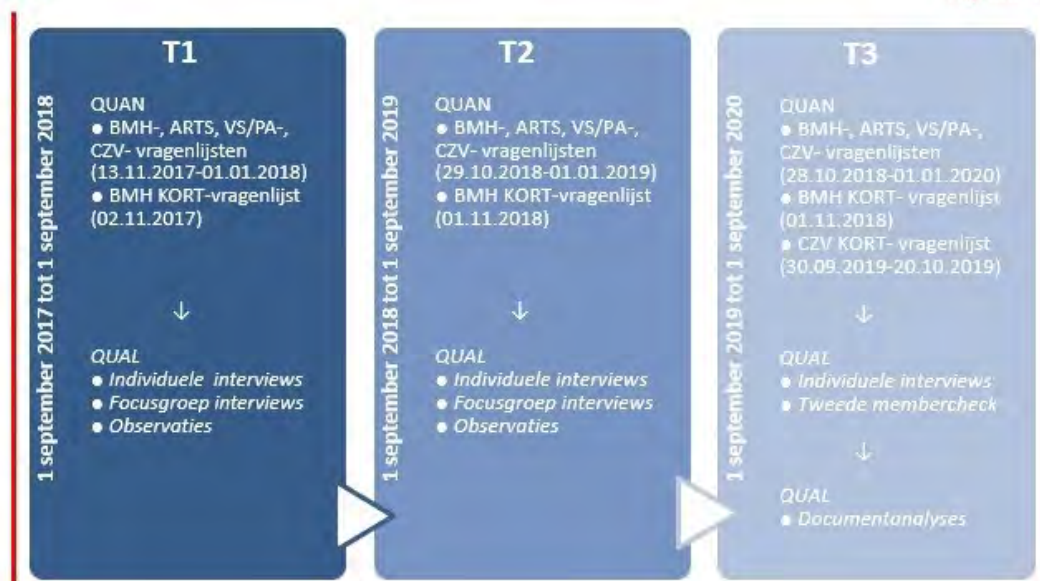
T1

1 september 2017 tot 1 september 2018

QUAN
● BMH-, ARTS, VS/PA-, CZV- vragenlijsten (13.11.2017-01.01.2018)
● BMH KORT-vragenlijst (02.11.2017)

↓

QUAL
● Individuele interviews
● Focusgroep interviews
● Observaties

T2

1 september 2018 tot 1 september 2019

QUAN
● BMH-, ARTS, VS/PA-, CZV- vragenlijsten (29.10.2018-01.01.2019)
● BMH KORT-vragenlijst (01.11.2018)

↓

QUAL
● Individuele interviews
● Focusgroep interviews
● Observaties

T3

1 september 2019 tot 1 september 2020

QUAN
● BMH-, ARTS, VS/PA-, CZV- vragenlijsten (28.10.2018-01.01.2020)
● BMH KORT- vragenlijst (01.11.2018)
● CZV KORT- vragenlijst (30.09.2019-20.10.2019)

↓

QUAL
● Individuele interviews
● Tweede membercheck

↓

QUAL
● Documentanalyses